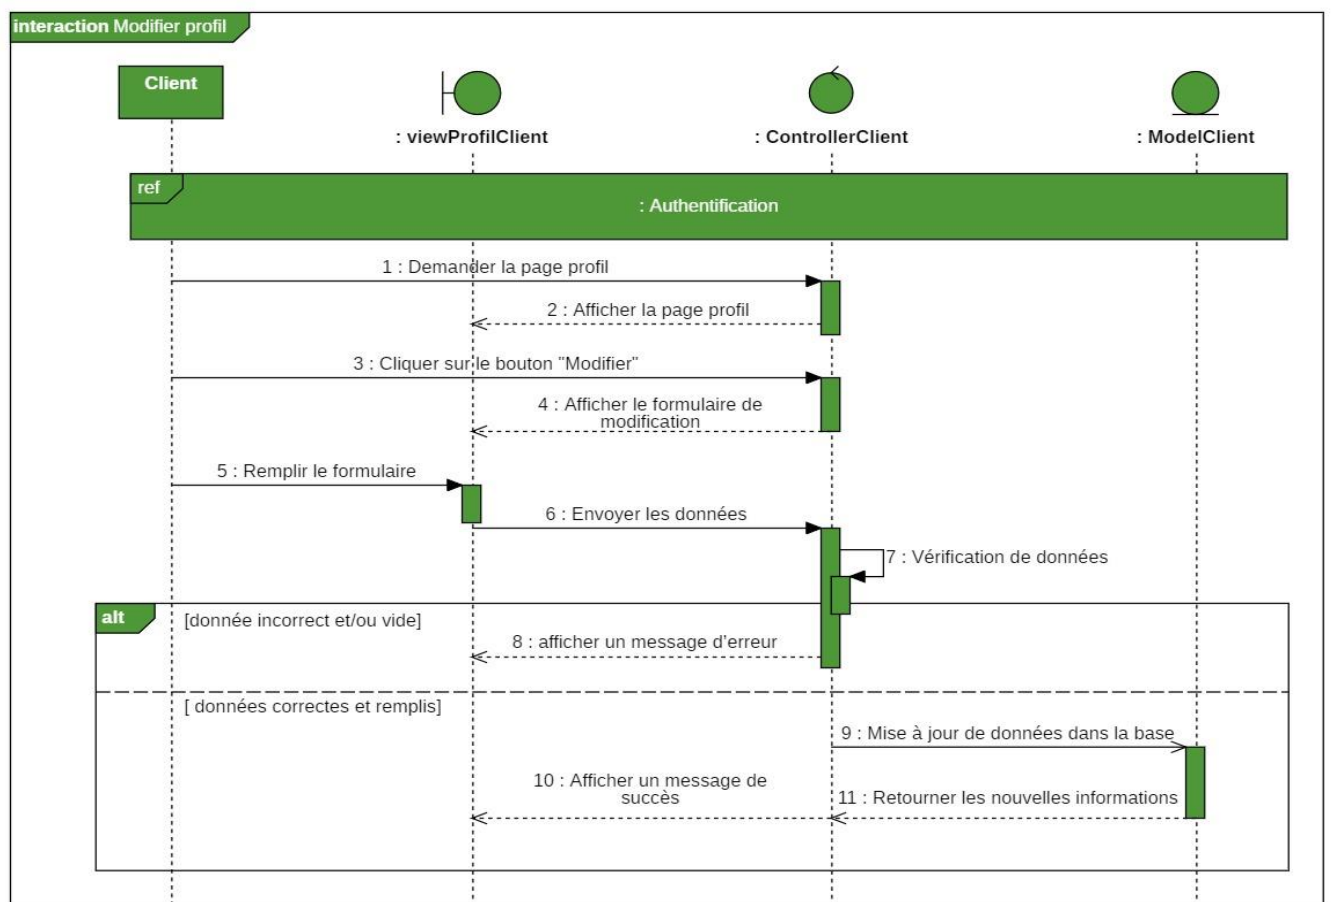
interaction Modifier profil

Client

: viewProfilClient

: ControllerClient

: ModelClient

ref

: Authentification

1 : Demander la page profil

2 : Afficher la page profil

3 : Cliquer sur le bouton "Modifier"

4 : Afficher le formulaire de modification

5 : Remplir le formulaire

6 : Envoyer les données

7 : Vérification de données

alt

[donnée incorrect et/ou vide]

8 : afficher un message d'erreur

[ données correctes et remplis]

9 : Mise à jour de données dans la base

10 : Afficher un message de succès

11 : Retourner les nouvelles informations